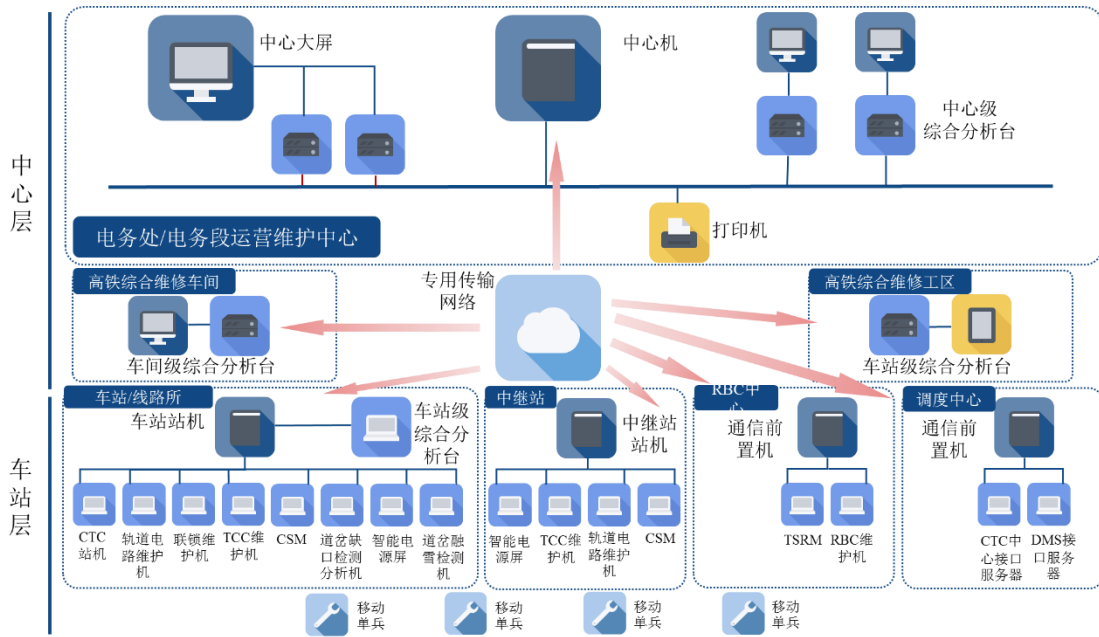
中心层

中心大屏

中心机

中心级综合分析台

电务处/电务段运营维护中心

打印机

高铁综合维修车间

车间级综合分析台

专用传输网络

高铁综合维修工区

车站级综合分析台

车站层

车站/线路所

车站站机

车站级综合分析台

CTC站机

轨道电路维护机

联锁维护机

TCC维护机

CSM

道岔缺口检测分析机

智能电源屏

道岔融雪检测机

中继站

中继站站机

智能电源屏

TCC维护机

轨道电路维护机

CSM

RBC中心

通信前置机

TSRM

RBC维护机

调度中心

通信前置机

CTC中心接口服务器

DMS接口服务器

移动单兵

移动单兵

移动单兵

移动单兵